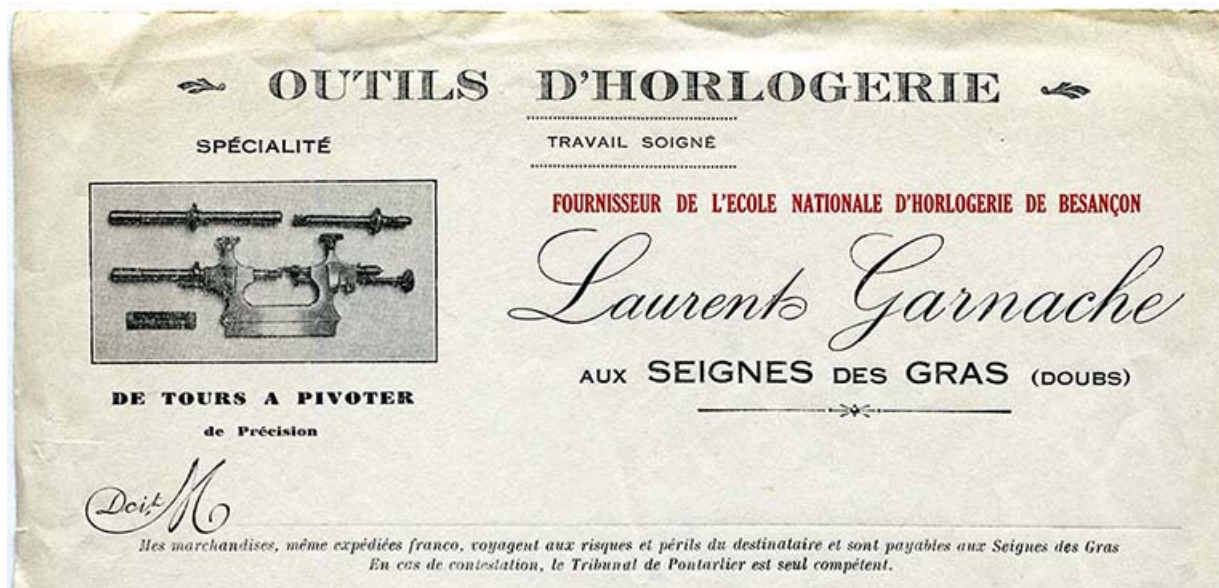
OUTILS D'HORLOGERIE

SPÉCIALITÉ

TRAVAIL SOIGNÉ

FOURNISSEUR DE L'ECOLE NATIONALE D'HORLOGERIE DE BESANÇON

Laurent Garnache

AUX SEIGNES DES GRAS (DOUBS)

DE TOURS A PIVOTER

de Précision

Doit M

Mes marchandises, même expédiées franco, voyagent aux risques et périls du destinataire et sont payables aux Seignes des Gras
En cas de contestation, le Tribunal de Pontarlier est seul compétent.